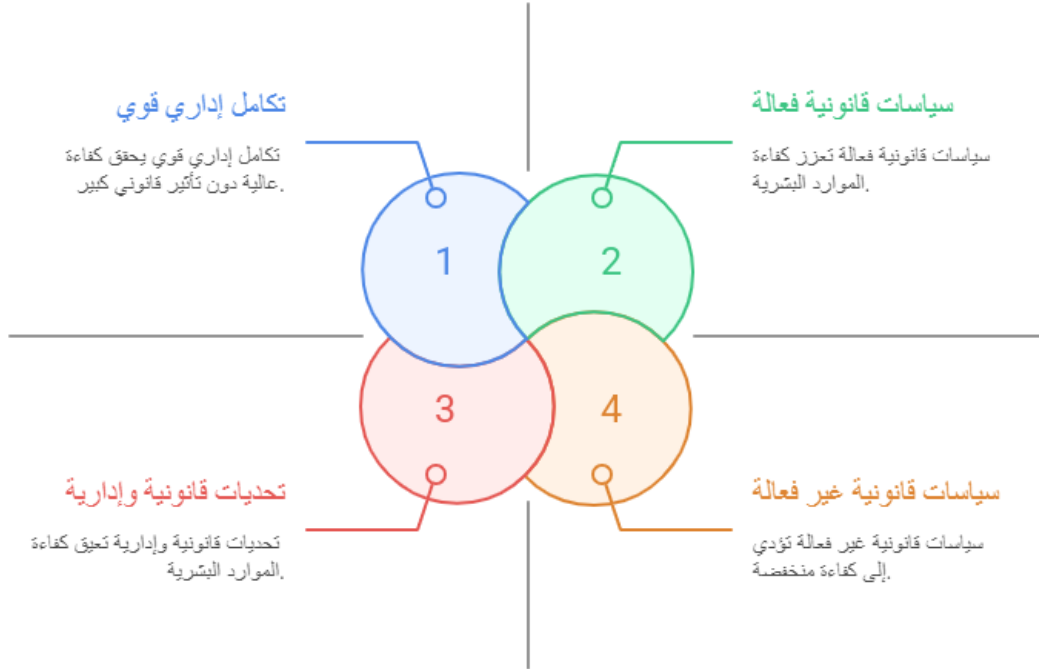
سياسات قانونية فعالة

سياسات قانونية فعالة تعزز كفاءة الموارد البشرية.

تكامل إداري قوي

تكامل إداري قوي يحقق كفاءة عالية دون تأثير قانوني كبير.

1

2

3

4

تحديات قانونية وإدارية

تحديات قانونية وإدارية تعيق كفاءة الموارد البشرية.

سياسات قانونية غير فعالة

سياسات قانونية غير فعالة تؤدي إلى كفاءة منخفضة.